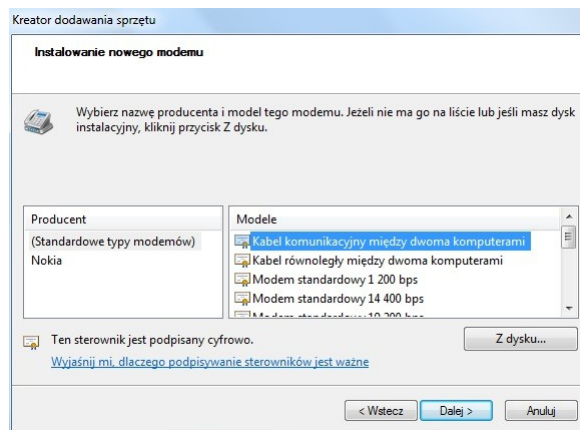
Kreator dodawania sprzętu

Instalowanie nowego modemu

Wybierz nazwę producenta i model tego modemu. Jeżeli nie ma go na liście lub jeśli masz dysk instalacyjny, kliknij przycisk Z dysku.

| Producent | Modele |
|---|---|
| (Standardowe typy modemów) | Kabel komunikacyjny między dwoma komputerami |
| Nokia | Kabel równoległy między dwoma komputerami |
| | Modem standardowy 1 200 bps |
| | Modem standardowy 14 400 bps |
| | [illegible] |

Ten sterownik jest podpisany cyfrowo.

Z dysku...

Wyjaśnij mi, dlaczego podpisywanie sterowników jest ważne

< Wstecz | Dalej > | Anuluj